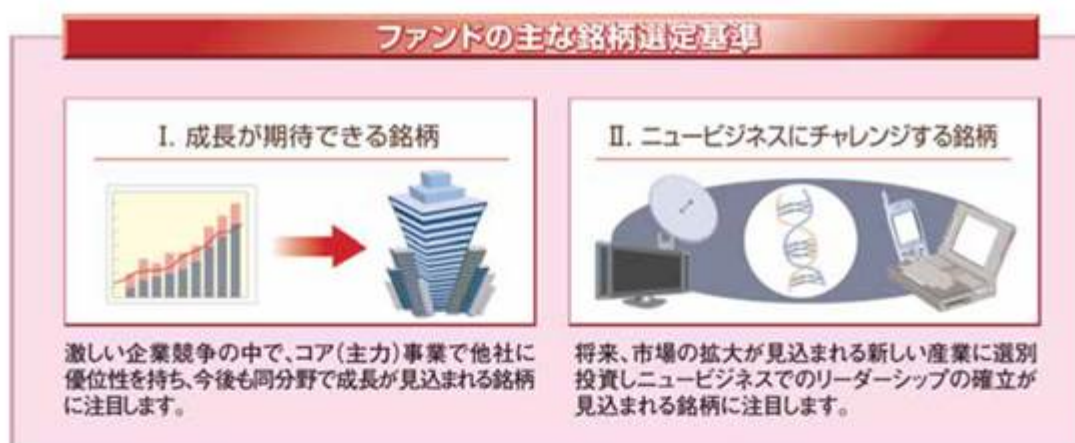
ファンドの主な銘柄選定基準

I. 成長が期待できる銘柄

激しい企業競争の中で、コア（主力）事業で他社に優位性を持ち、今後も同分野で成長が見込まれる銘柄に注目します。

II. ニュービジネスにチャレンジする銘柄

将来、市場の拡大が見込まれる新しい産業に選別投資しニュービジネスでのリーダーシップの確立が見込まれる銘柄に注目します。